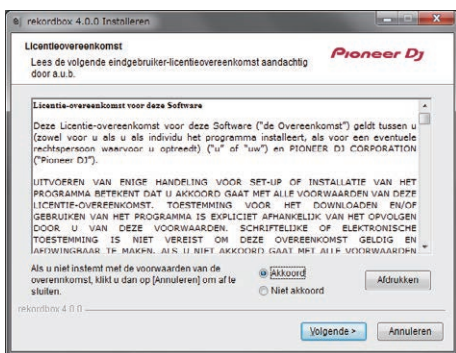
rekordbox 4.0.0 Installeren

Licentieovereenkomst

Lees de volgende eindgebruiker-licentieovereenkomst aandachtig door a.u.b.

Pioneer DJ

Licentie-overeenkomst voor deze Software

Deze Licentie-overeenkomst voor deze Software ("de Overeenkomst") geldt tussen u (zowel voor u als u als individu het programma installeert, als voor een eventuele rechtspersoon waarvoor u optreedt) ("u" of "uw") en PIONEER DJ CORPORATION ("Pioneer DJ").

UITVOEREN VAN ENIGE HANDELING VOOR SET-UP OF INSTALLATIE VAN HET PROGRAMMA BETEKENT DAT U AKKOORD GAAT MET ALLE VOORWAARDEN VAN DEZE LICENTIE-OVEREENKOMST. TOESTEMMING VOOR HET DOWNLOADEN EN/OF GEBRUIKEN VAN HET PROGRAMMA IS EXPLICIET AFHANKELIJK VAN HET OPVOLGEN DOOR U VAN DEZE VOORWAARDEN. SCHRIFTELIJKE OF ELEKTRONISCHE TOESTEMMING IS NIET VEREIST OM DEZE OVEREENKOMST GELDIG EN AFDWINGBAAR TE MAKEN. ALS U NIET AKKOORD GAAT MET ALLE VOORWAARDEN

Als u niet instemt met de voorwaarden van de overeenkomst, klikt u dan op [Annuleren] om af te sluiten.

Akkoord

Niet akkoord

Afdrukken

rekordbox 4.0.0

Volgende >

Annuleren